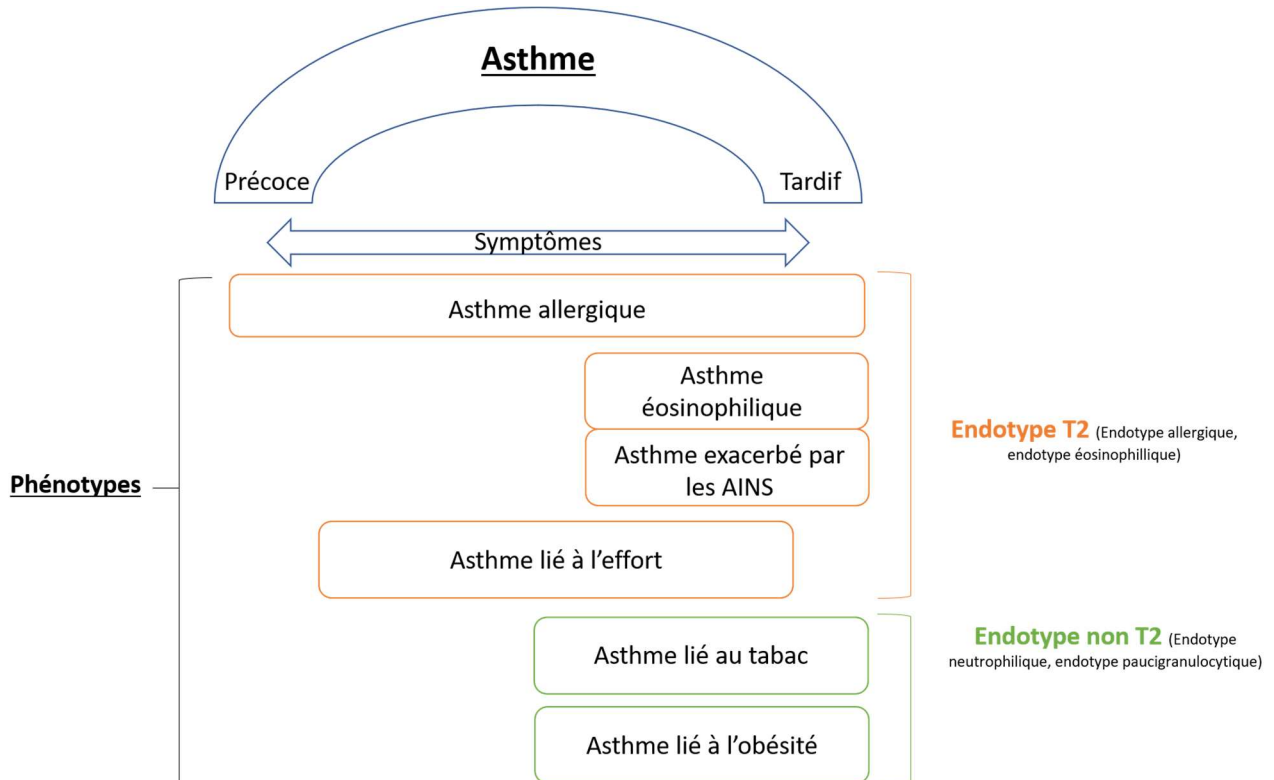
Asthme

Précoce

Tardif

Symptômes

Phénotypes

Asthme allergique

Asthme éosinophilique

Asthme exacerbé par les AINS

Asthme lié à l'effort

Asthme lié au tabac

Asthme lié à l'obésité

Endotype T2 (Endotype allergique, endotype éosinophillique)

Endotype non T2 (Endotype neutrophilique, endotype paucigranulocytique)